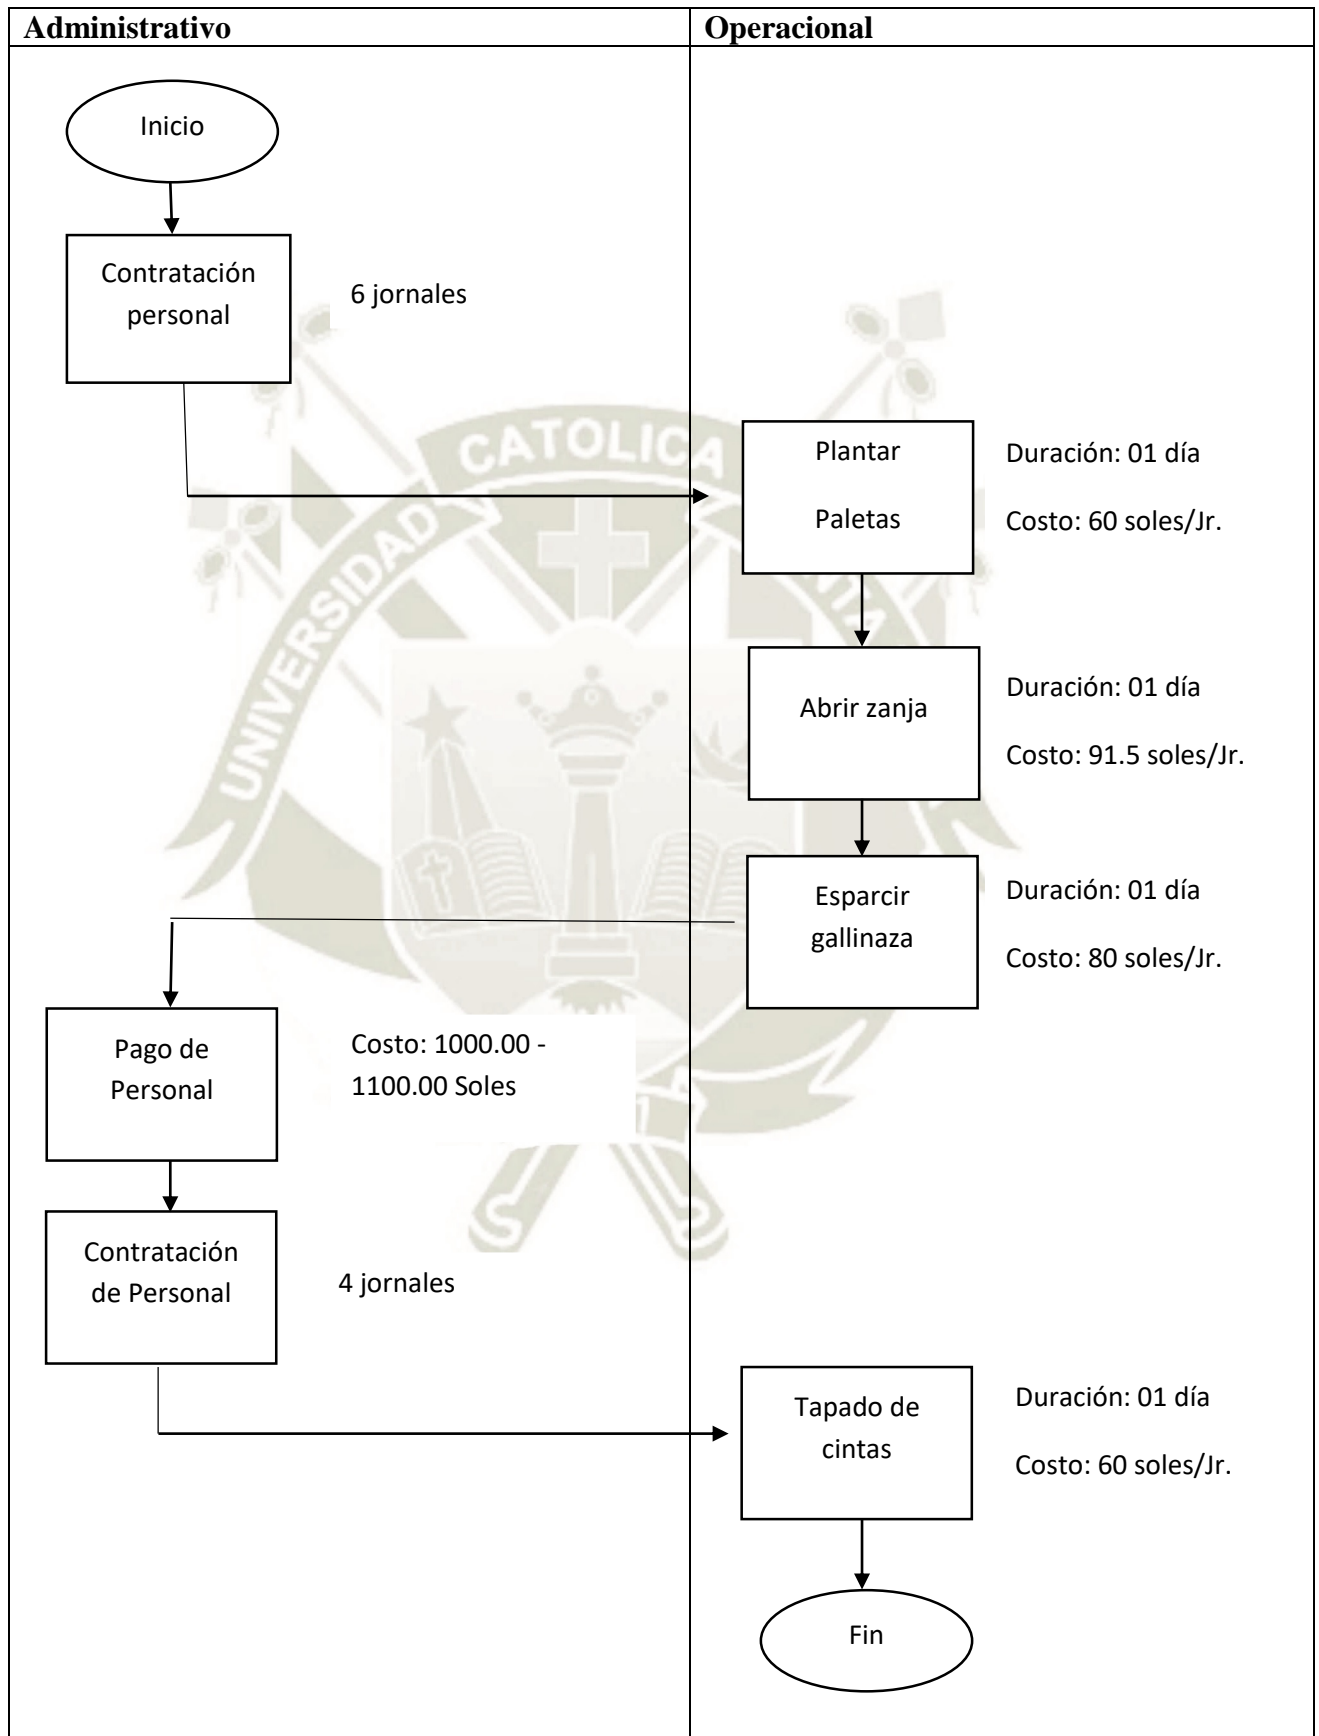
Administrativo

Operacional

Inicio

Contratación personal

6 jornales

Plantar Paletas

Duración: 01 día

Costo: 60 soles/Jr.

Abrir zanja

Duración: 01 día

Costo: 91.5 soles/Jr.

Esparcir gallinaza

Duración: 01 día

Costo: 80 soles/Jr.

Pago de Personal

Costo: 1000.00 - 1100.00 Soles

Contratación de Personal

4 jornales

Tapado de cintas

Duración: 01 día

Costo: 60 soles/Jr.

Fin

UNIVERSIDAD CATOLICA